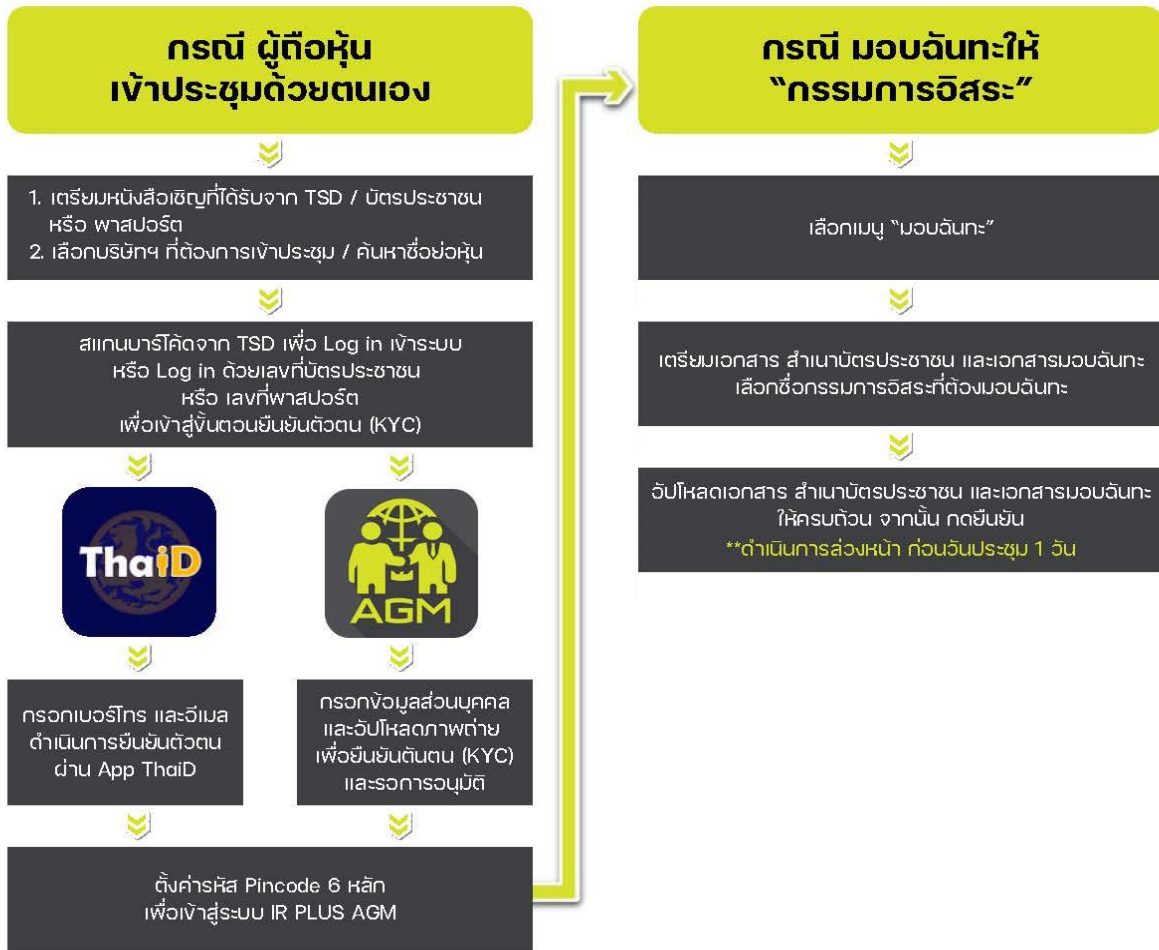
กรณี ผู้ถือหุ้น
เข้าประชุมด้วยตนเอง

1. เตรียมหนังสือเชิญที่ได้รับจาก TSD / บัตรประชาชน หรือ พาสปอร์ต
2. เลือกบริษัทฯ ที่ต้องการเข้าประชุม / ค้นหาชื่อย่อหุ้น

สแกนบาร์โค้ดจาก TSD เพื่อ Log in เข้าระบบ
หรือ Log in ด้วยเลขที่บัตรประชาชน
หรือ เลขที่พาสปอร์ต
เพื่อเข้าสู่ขั้นตอนยืนยันตัวตน (KYC)

ThaiD

AGM

กรอกเบอร์โทร และอีเมล
ดำเนินการยืนยันตัวตน
ผ่าน App ThaiD

กรอกข้อมูลส่วนบุคคล
และอัปโหลดภาพถ่าย
เพื่อยืนยันตันตน (KYC)
และรอการอนุมัติ

ตั้งค่ารหัส Pincode 6 หลัก
เพื่อเข้าสู่ระบบ IR PLUS AGM

กรณี มอบฉันทะให้
"กรรมการอิสระ"

เลือกเมนู "มอบฉันทะ"

เตรียมเอกสาร สำเนาบัตรประชาชน และเอกสารมอบฉันทะ
เลือกชื่อกรรมการอิสระที่ต้องมอบฉันทะ

อัปโหลดเอกสาร สำเนาบัตรประชาชน และเอกสารมอบฉันทะ
ให้ครบถ้วน จากนั้น กดยืนยัน
**ดำเนินการล่วงหน้า ก่อนวันประชุม 1 วัน